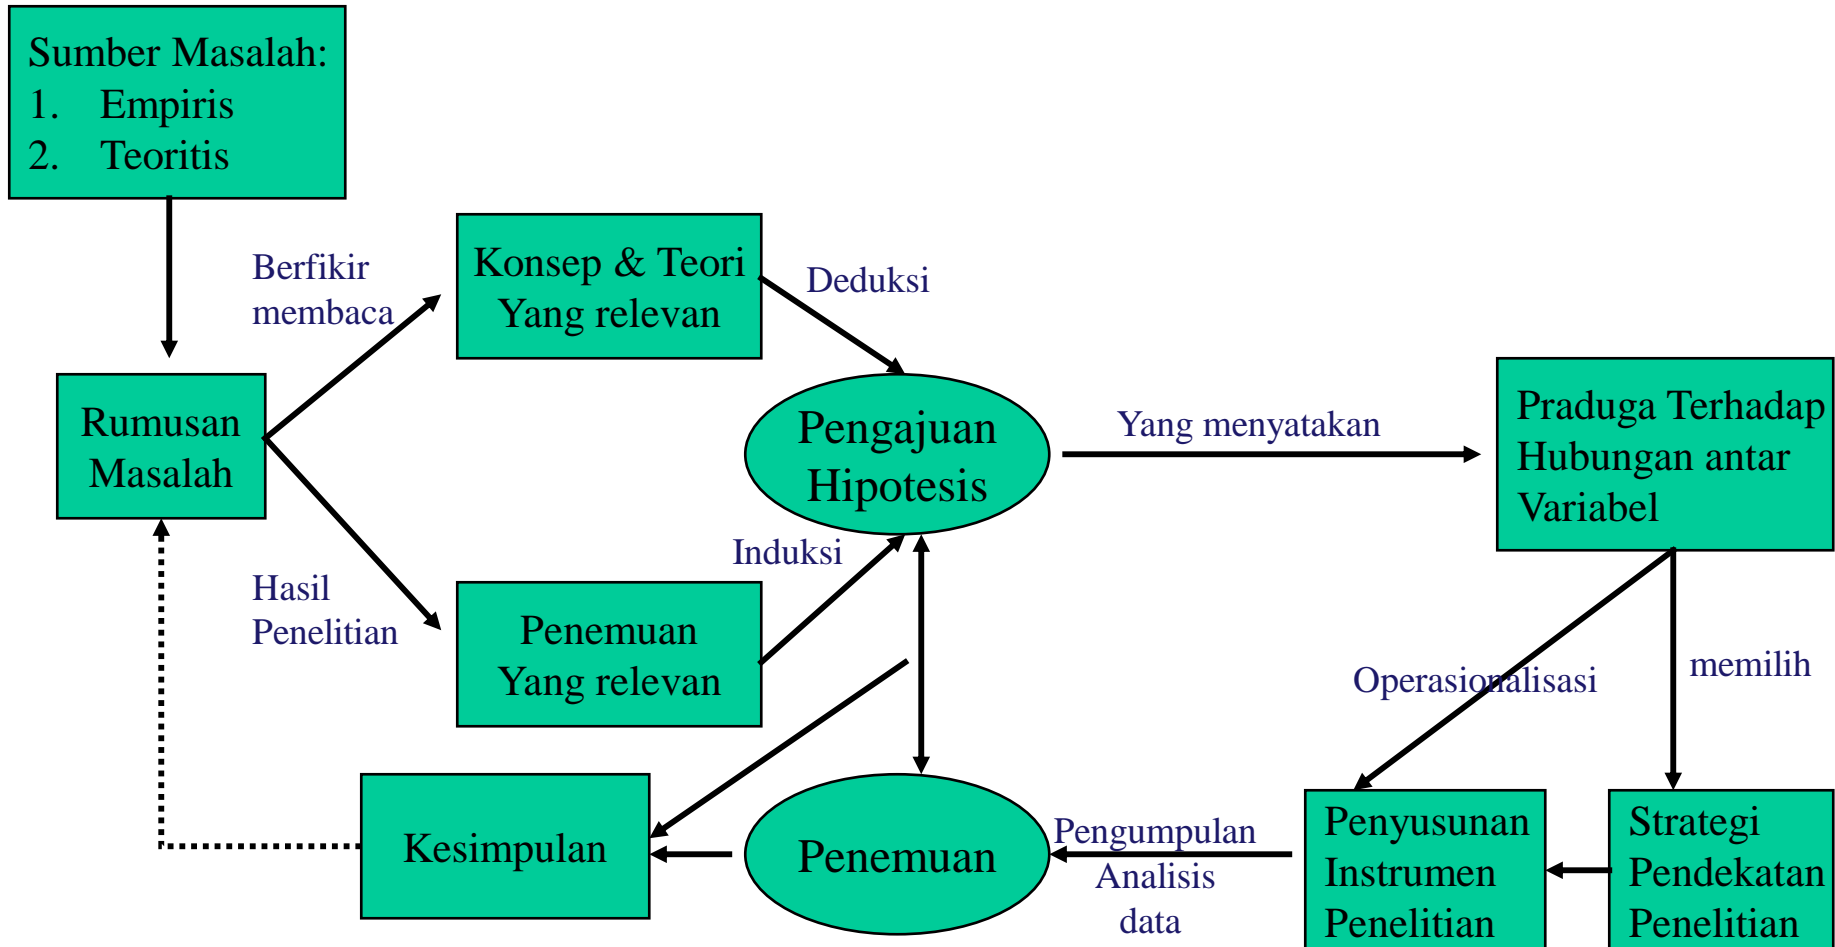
Sumber Masalah:
1. Empiris
2. Teoritis

Rumusan Masalah

Berfikir membaca

Konsep & Teori Yang relevan

Deduksi

Hasil Penelitian

Penemuan Yang relevan

Induksi

Pengajuan Hipotesis

Yang menyatakan

Praduga Terhadap Hubungan antar Variabel

Operasionalisasi

memilih

Kesimpulan

Penemuan

Pengumpulan Analisis data

Penyusunan Instrumen Penelitian

Strategi Pendekatan Penelitian